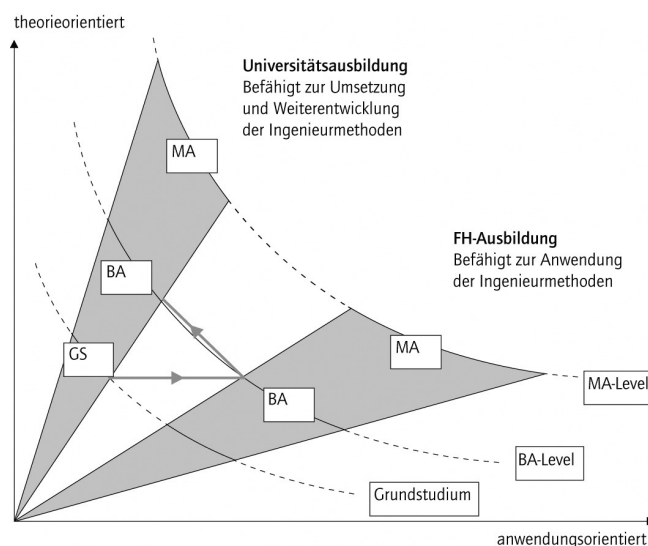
theorieorientiert

Universitätsausbildung
Befähigt zur Umsetzung und Weiterentwicklung der Ingenieurmethoden

MA

FH-Ausbildung
Befähigt zur Anwendung der Ingenieurmethoden

BA

GS

MA

MA-Level

BA

BA-Level

Grundstudium

anwendungsorientiert